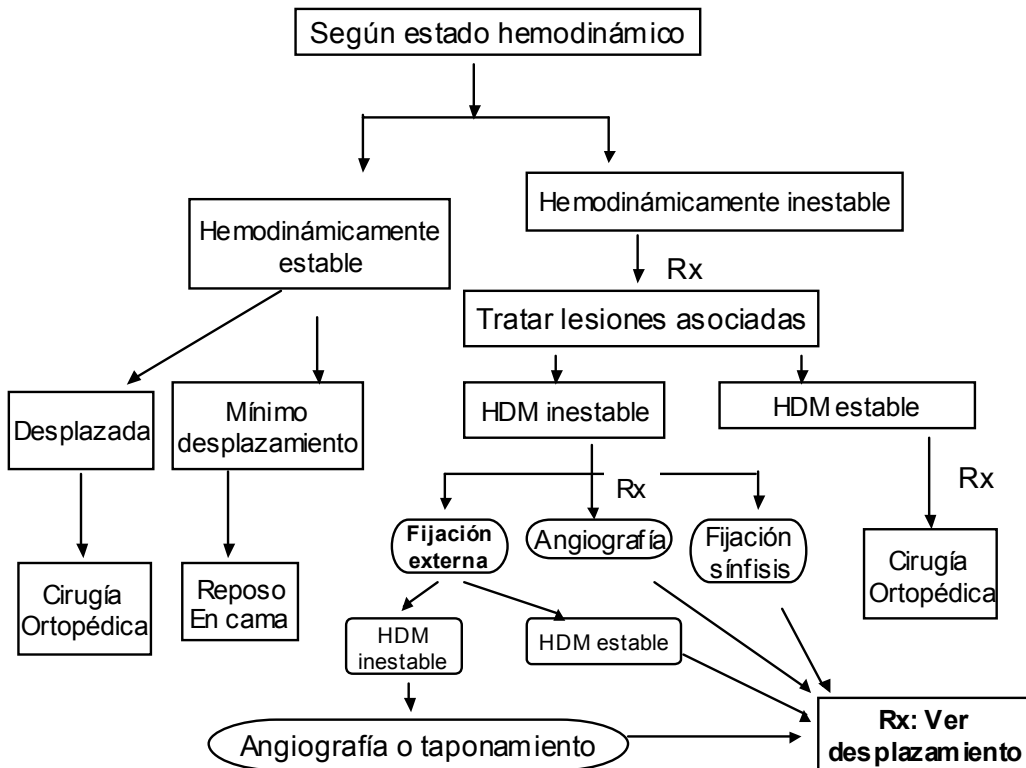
Según estado hemodinámico

Hemodinámicamente estable

Hemodinámicamente inestable

Rx

Tratar lesiones asociadas

Desplazada

Mínimo desplazamiento

HDM inestable

HDM estable

Rx

Rx

Cirugía Ortopédica

Reposo En cama

Fijación externa

Angiografía

Fijación sínfisis

Cirugía Ortopédica

HDM inestable

HDM estable

Angiografía o taponamiento

Rx: Ver desplazamiento